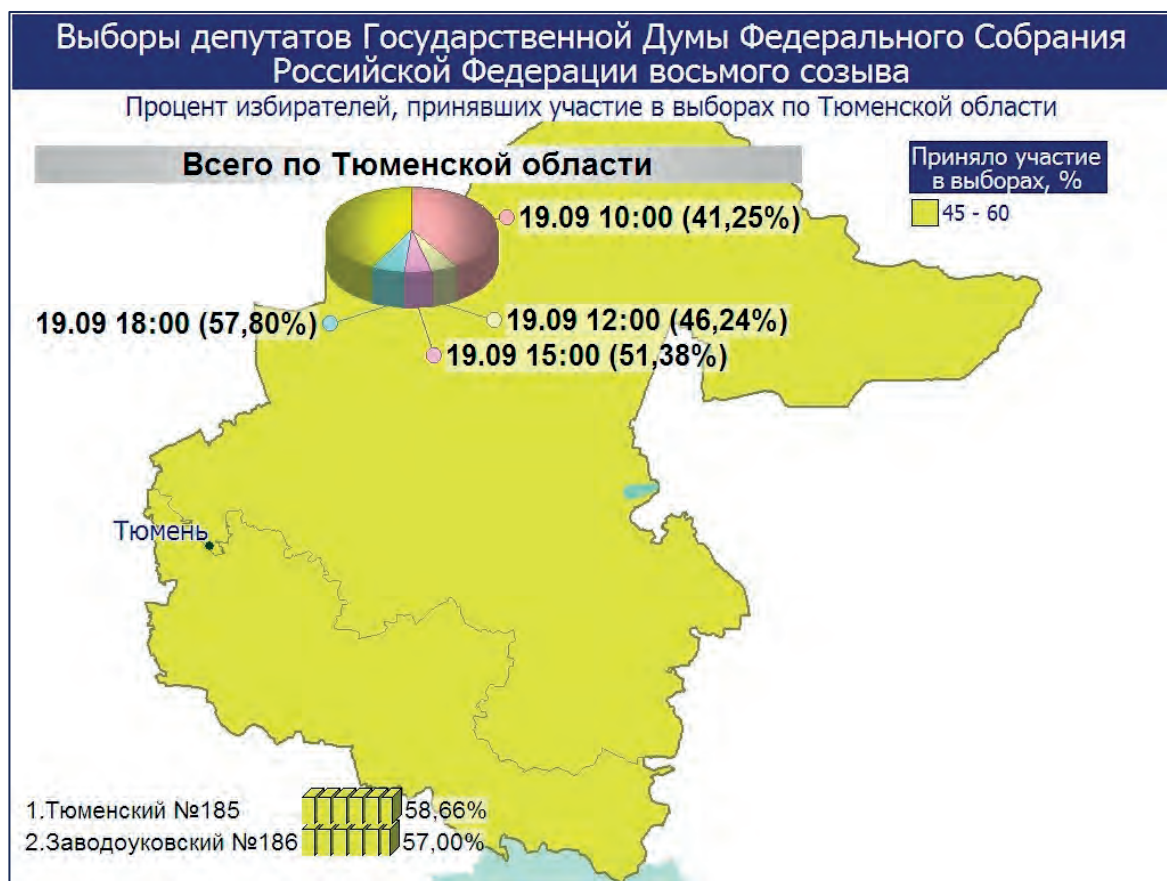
Выборы депутатов Государственной Думы Федерального Собрания Российской Федерации восьмого созыва

Процент избирателей, принявших участие в выборах по Тюменской области

Всего по Тюменской области

Приняло участие в выборах, %

45 - 60

19.09 10:00 (41,25%)

19.09 18:00 (57,80%)

19.09 12:00 (46,24%)

19.09 15:00 (51,38%)

Тюмень

1.Тюменский №185 58,66%

2.Заводоуковский №186 57,00%